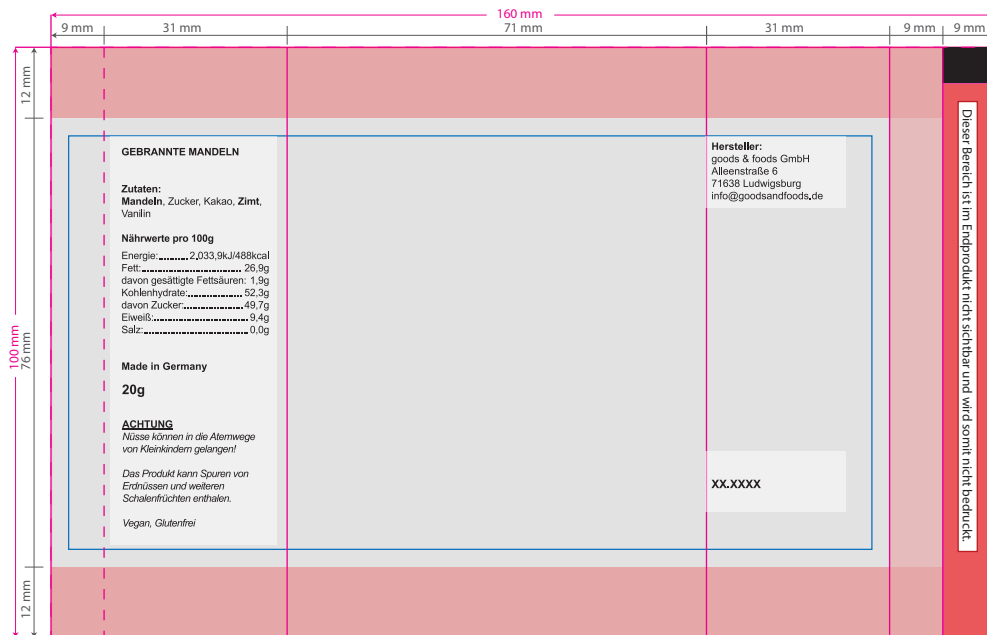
160 mm
9 mm 31 mm 71 mm 31 mm 9 mm 9 mm

12 mm
100 mm
76 mm
12 mm

GEBRANNTE MANDELN

Zutaten:
**Mandeln**, Zucker, Kakao, **Zimt**, Vanilin

Nährwerte pro 100g
Energie: 2.033,9kJ/488kcal
Fett: 26,9g
davon gesättigte Fettsäuren: 1,9g
Kohlenhydrate: 52,3g
davon Zucker: 49,7g
Eiweiß: 9,4g
Salz: 0,0g

Made in Germany

20g

ACHTUNG
Nüsse können in die Atemwege von Kleinkindern gelangen!

Das Produkt kann Spuren von Erdnüssen und weiteren Schalenfrüchten enthalen.

Vegan, Glutenfrei

Hersteller:
goods & foods GmbH
Alleenstraße 6
71638 Ludwigsburg
info@goodsandfoods.de

XX.XXXX

Dieser Bereich ist im Endprodukt nicht sichtbar und wird somit nicht bedruckt.